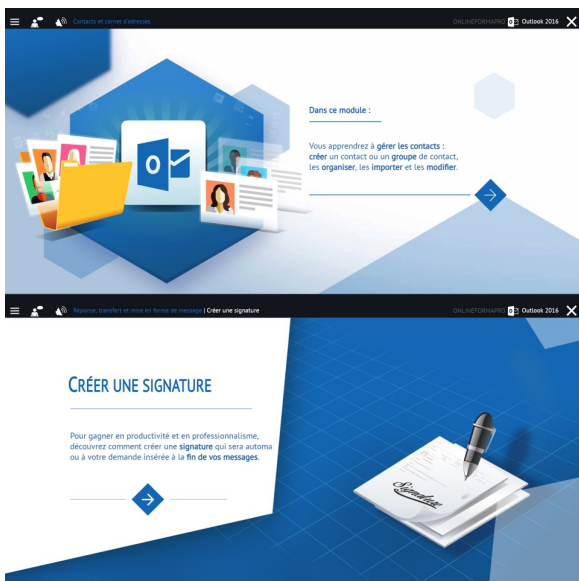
Contacts et carnet d'adresses

ONLINEFORMAPRO Outlook 2016

Dans ce module :

Vous apprendrez à gérer les contacts : créer un contact ou un groupe de contact, les organiser, les importer et les modifier.

Réponse, transfert et mise en forme de message | Créer une signature

ONLINEFORMAPRO Outlook 2016

CRÉER UNE SIGNATURE

Pour gagner en productivité et en professionnalisme, découvrez comment créer une signature qui sera automa ou à votre demande insérée à la fin de vos messages.

Signature